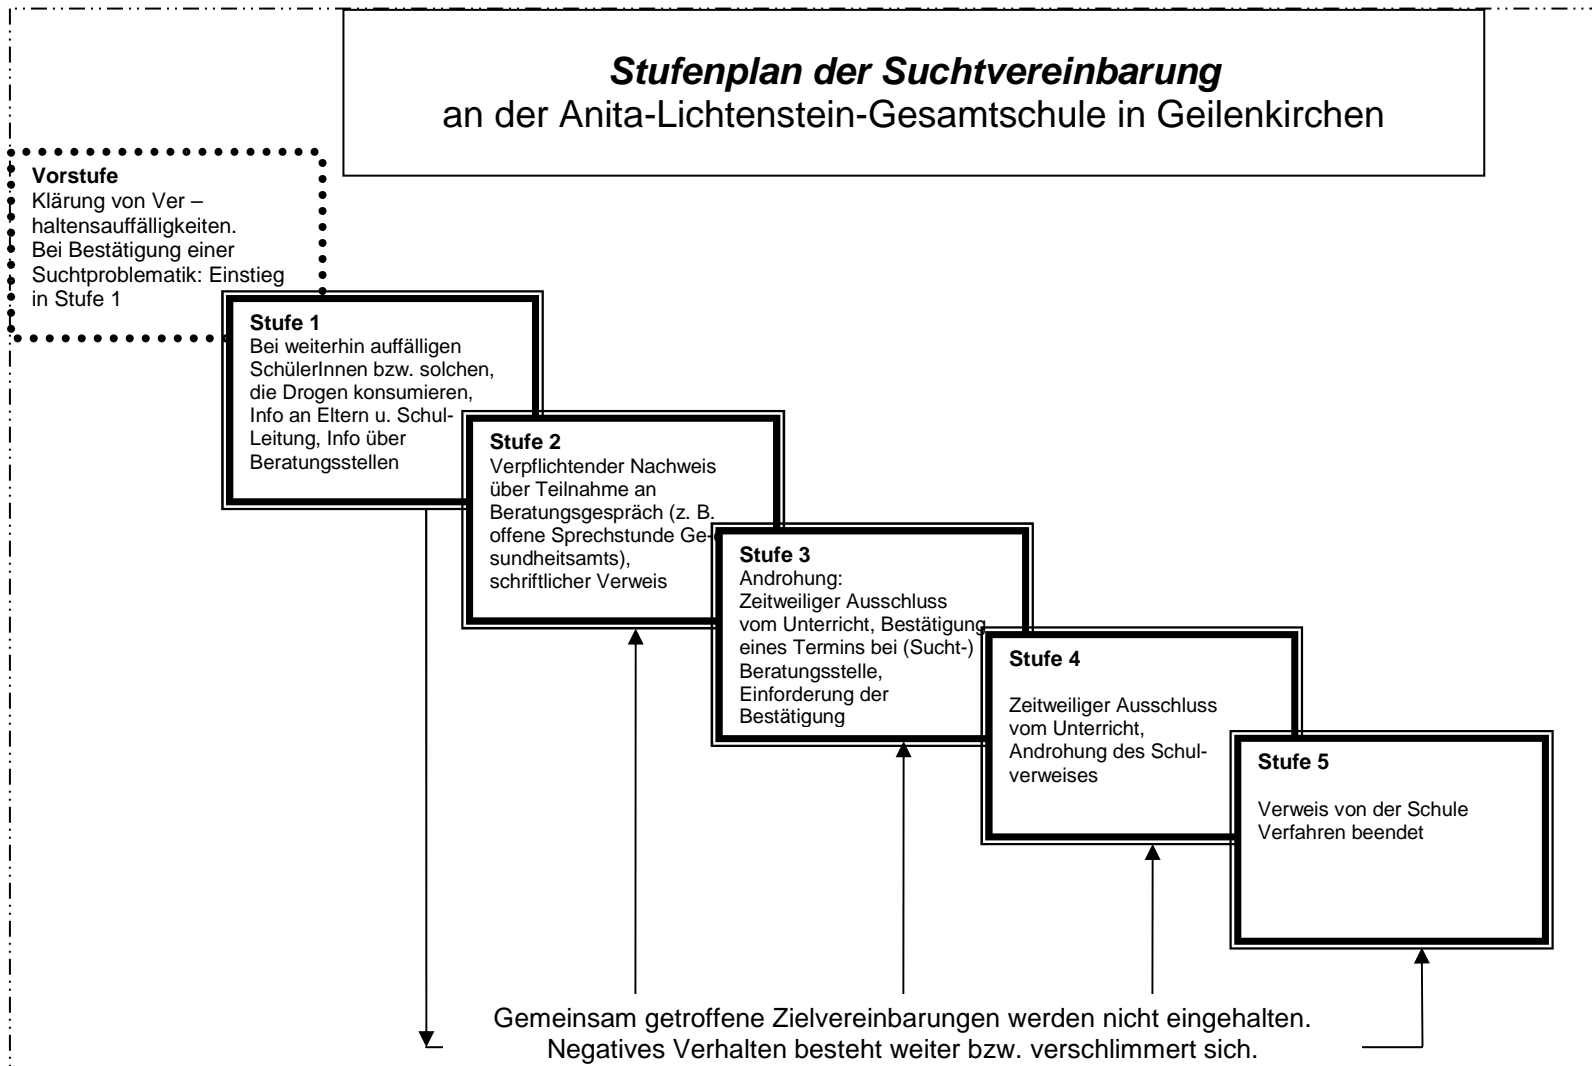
***Stufenplan der Suchtvereinbarung***
an der Anita-Lichtenstein-Gesamtschule in Geilenkirchen

**Vorstufe**
Klärung von Ver – haltensauffälligkeiten. Bei Bestätigung einer Suchtproblematik: Einstieg in Stufe 1

**Stufe 1**
Bei weiterhin auffälligen SchülerInnen bzw. solchen, die Drogen konsumieren, Info an Eltern u. Schul-Leitung, Info über Beratungsstellen

**Stufe 2**
Verpflichtender Nachweis über Teilnahme an Beratungsgespräch (z. B. offene Sprechstunde Gesundheitsamts), schriftlicher Verweis

**Stufe 3**
Androhung:
Zeitweiliger Ausschluss vom Unterricht, Bestätigung eines Termins bei (Sucht-) Beratungsstelle, Einforderung der Bestätigung

**Stufe 4**
Zeitweiliger Ausschluss vom Unterricht, Androhung des Schulverweises

**Stufe 5**
Verweis von der Schule
Verfahren beendet

Gemeinsam getroffene Zielvereinbarungen werden nicht eingehalten.
Negatives Verhalten besteht weiter bzw. verschlimmert sich.